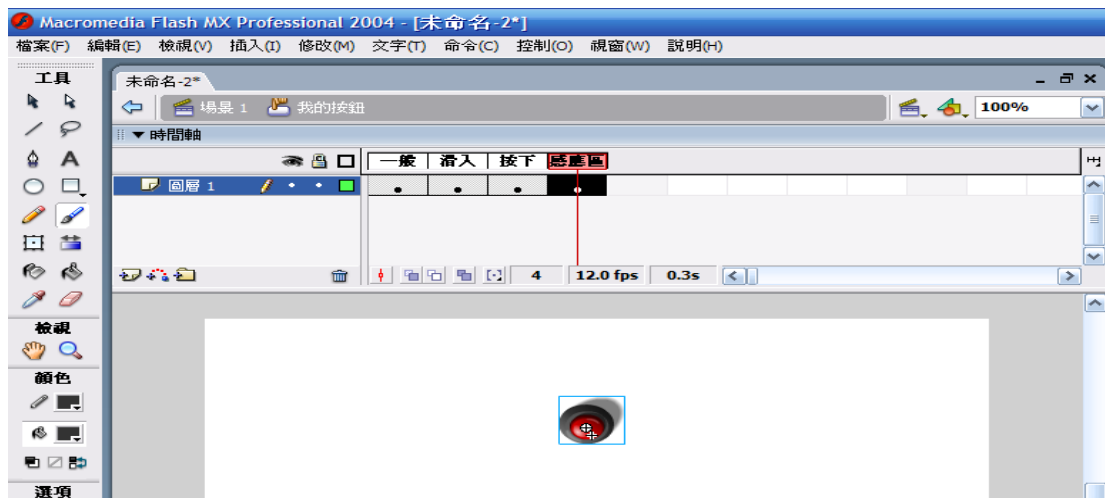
Macromedia Flash MX Professional 2004 - [未命名-2*]

檔案(F) 編輯(E) 檢視(V) 插入(I) 修改(M) 文字(T) 命令(C) 控制(O) 視窗(W) 說明(H)

工具

未命名-2*

場景 1 我的按鈕

100%

▼ 時間軸

一般 滑入 按下 感應區

圖層 1

4 12.0 fps 0.3s

檢視

顏色

選項